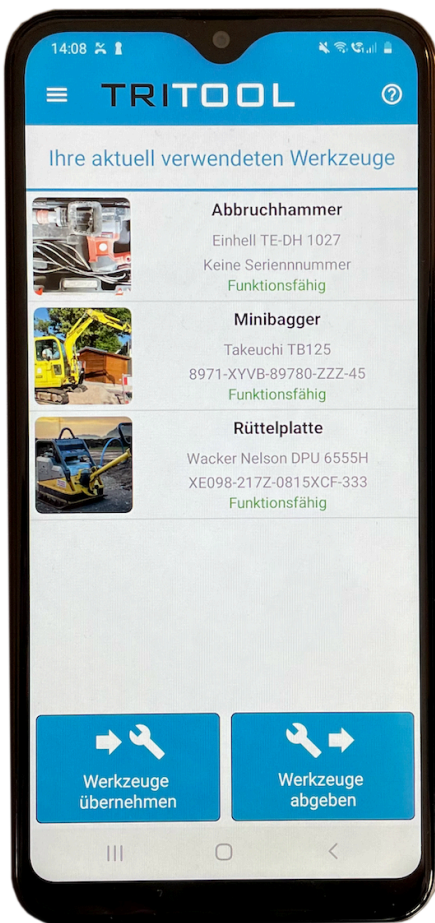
14:08

TRITOOL

Ihre aktuell verwendeten Werkzeuge

Abbruchhammer
Einhell TE-DH 1027
Keine Seriennnummer
Funktionsfähig

Minibagger
Takeuchi TB125
8971-XYVB-89780-ZZZ-45
Funktionsfähig

Rüttelplatte
Wacker Nelson DPU 6555H
XE098-217Z-0815XCF-333
Funktionsfähig

Werkzeuge übernehmen

Werkzeuge abgeben